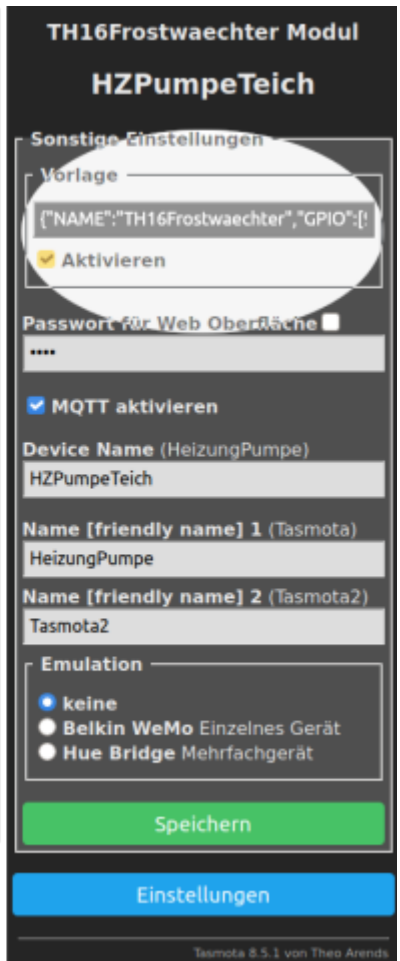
TH16Frostwaechter Modul

HZPumpeTeich

Sonstige Einstellungen

Vorlage

{"NAME":"TH16Frostwaechter","GPIO":[

Aktivieren

Passwort für Web Oberfläche

••••

MQTT aktivieren

Device Name (HeizungPumpe)

HZPumpeTeich

Name [friendly name] 1 (Tasmota)

HeizungPumpe

Name [friendly name] 2 (Tasmota2)

Tasmota2

Emulation

keine

Belkin WeMo Einzelnes Gerät

Hue Bridge Mehrfachgerät

Speichern

Einstellungen

Tasmota 8.5.1 von Theo Arends